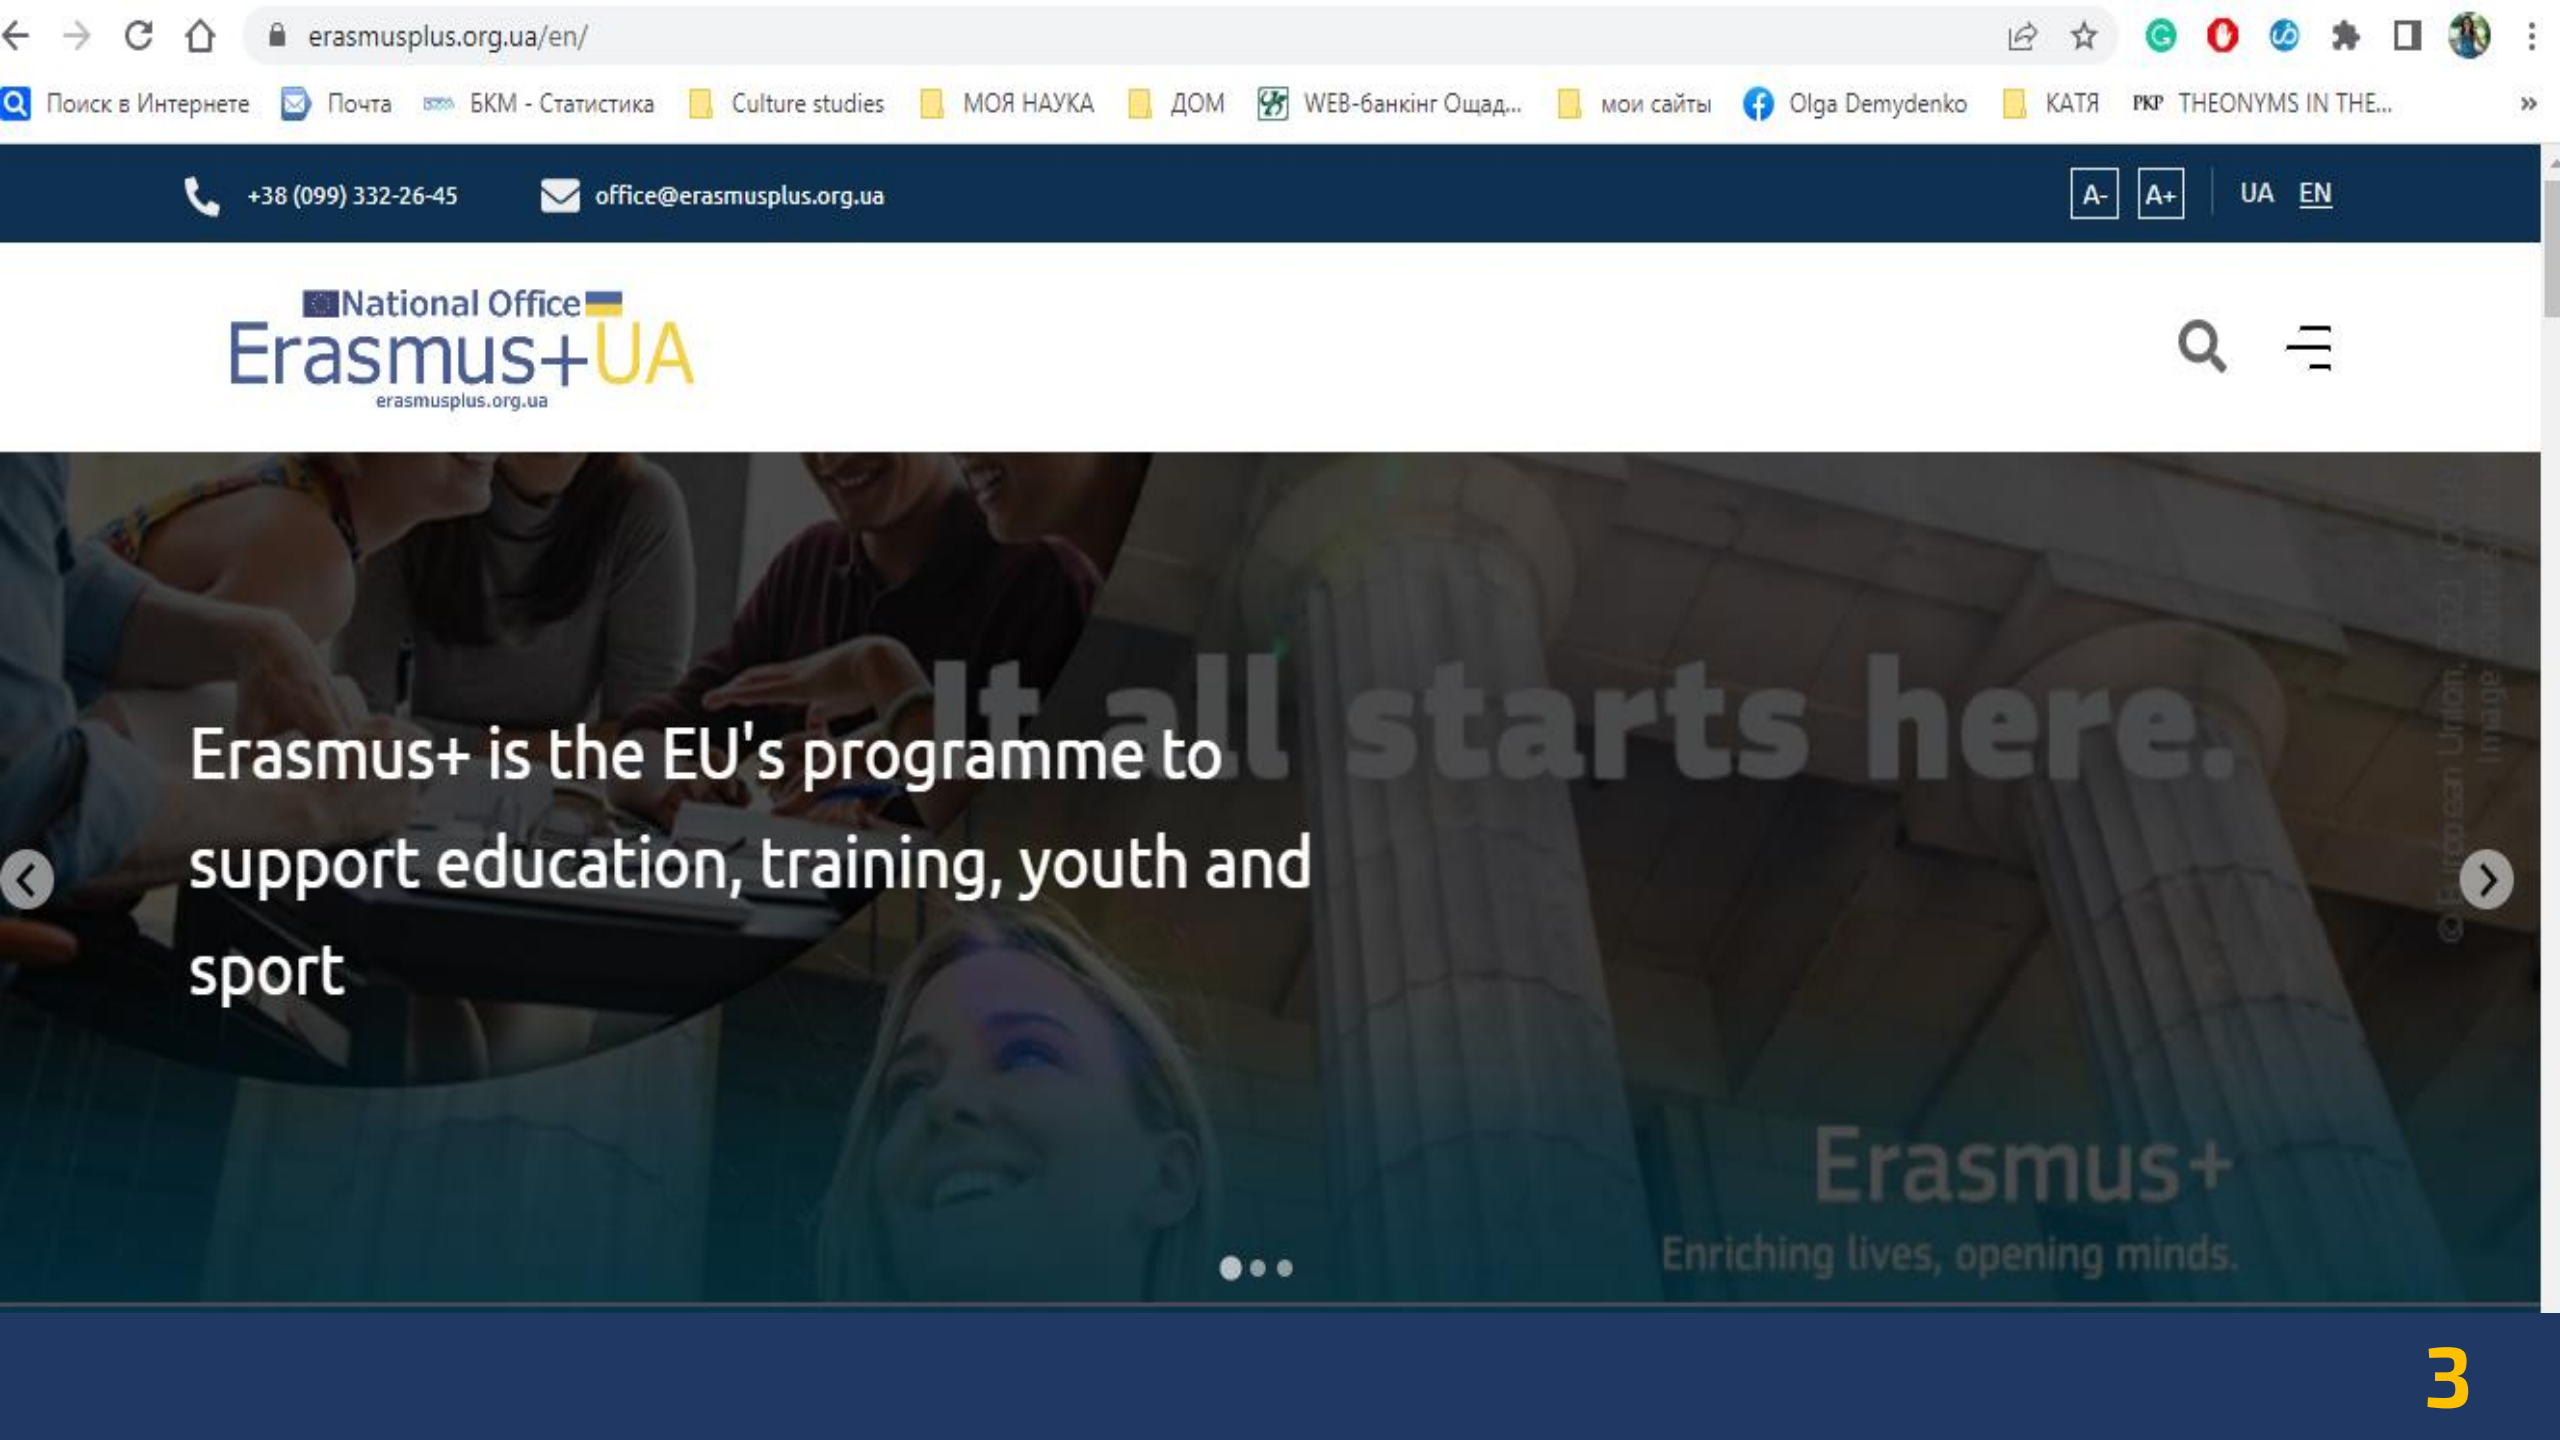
erasmusplus.org.ua/en/

Поиск в Интернете Почта БКМ - Статистика Culture studies МОЯ НАУКА ДОМ WEB-банкінг Ощад... мои сайты Olga Demydenko КАТЯ PKP THEONYMS IN THE... »

+38 (099) 332-26-45 office@erasmusplus.org.ua A- A+ UA EN

National Office
Erasmus+UA
erasmusplus.org.ua

It all starts here.

Erasmus+ is the EU's programme to support education, training, youth and sport

Erasmus+
Enriching lives, opening minds.

3